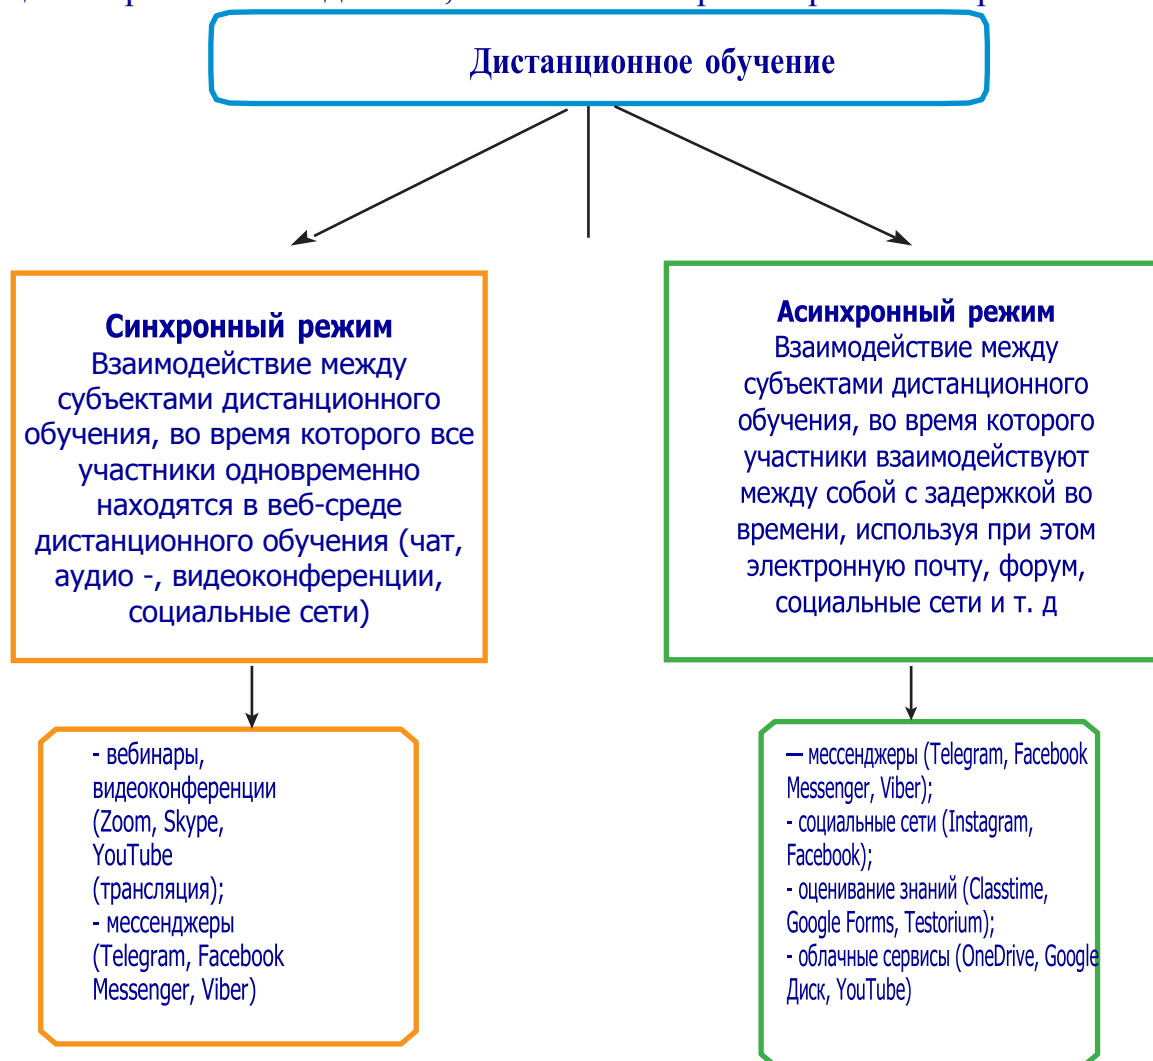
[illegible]

Дистанционное обучение

Синхронный режим
Взаимодействие между субъектами дистанционного обучения, во время которого все участники одновременно находятся в веб-среде дистанционного обучения (чат, аудио -, видеоконференции, социальные сети)

- вебинары, видеоконференции (Zoom, Skype, YouTube (трансляция);
- мессенджеры (Telegram, Facebook Messenger, Viber)

Асинхронный режим
Взаимодействие между субъектами дистанционного обучения, во время которого участники взаимодействуют между собой с задержкой во времени, используя при этом электронную почту, форум, социальные сети и т. д

– мессенджеры (Telegram, Facebook Messenger, Viber);
- социальные сети (Instagram, Facebook);
- оценивание знаний (Classtime, Google Forms, Testorium);
- облачные сервисы (OneDrive, Google Диск, YouTube)